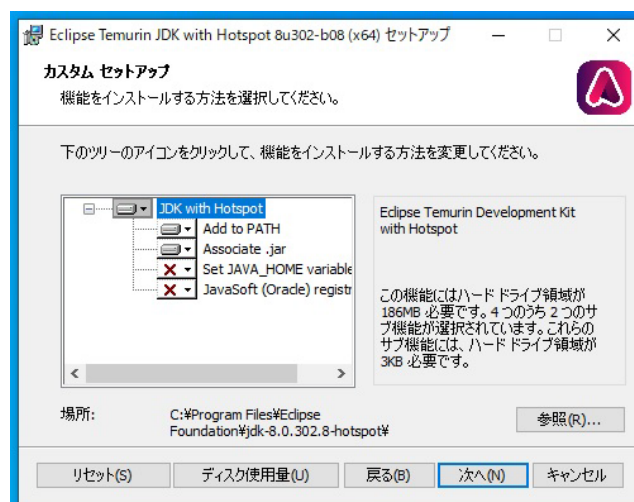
Eclipse Temurin JDK with Hotspot 8u302-b08 (x64) セットアップ

カスタム セットアップ
機能をインストールする方法を選択してください。

下のツリーのアイコンをクリックして、機能をインストールする方法を変更してください。

JDK with Hotspot
Add to PATH
Associate .jar
Set JAVA_HOME variable
JavaSoft (Oracle) registr

Eclipse Temurin Development Kit with Hotspot

この機能にはハード ドライブ領域が 186MB 必要です。4 つのうち 2 つのサブ機能が選択されています。これらのサブ機能には、ハード ドライブ領域が 3KB 必要です。

場所:
C:¥Program Files¥Eclipse Foundation¥jdk-8.0.302.8-hotspot¥

参照(R)...

リセット(S) ディスク使用量(U) 戻る(B) 次へ(N) キャンセル